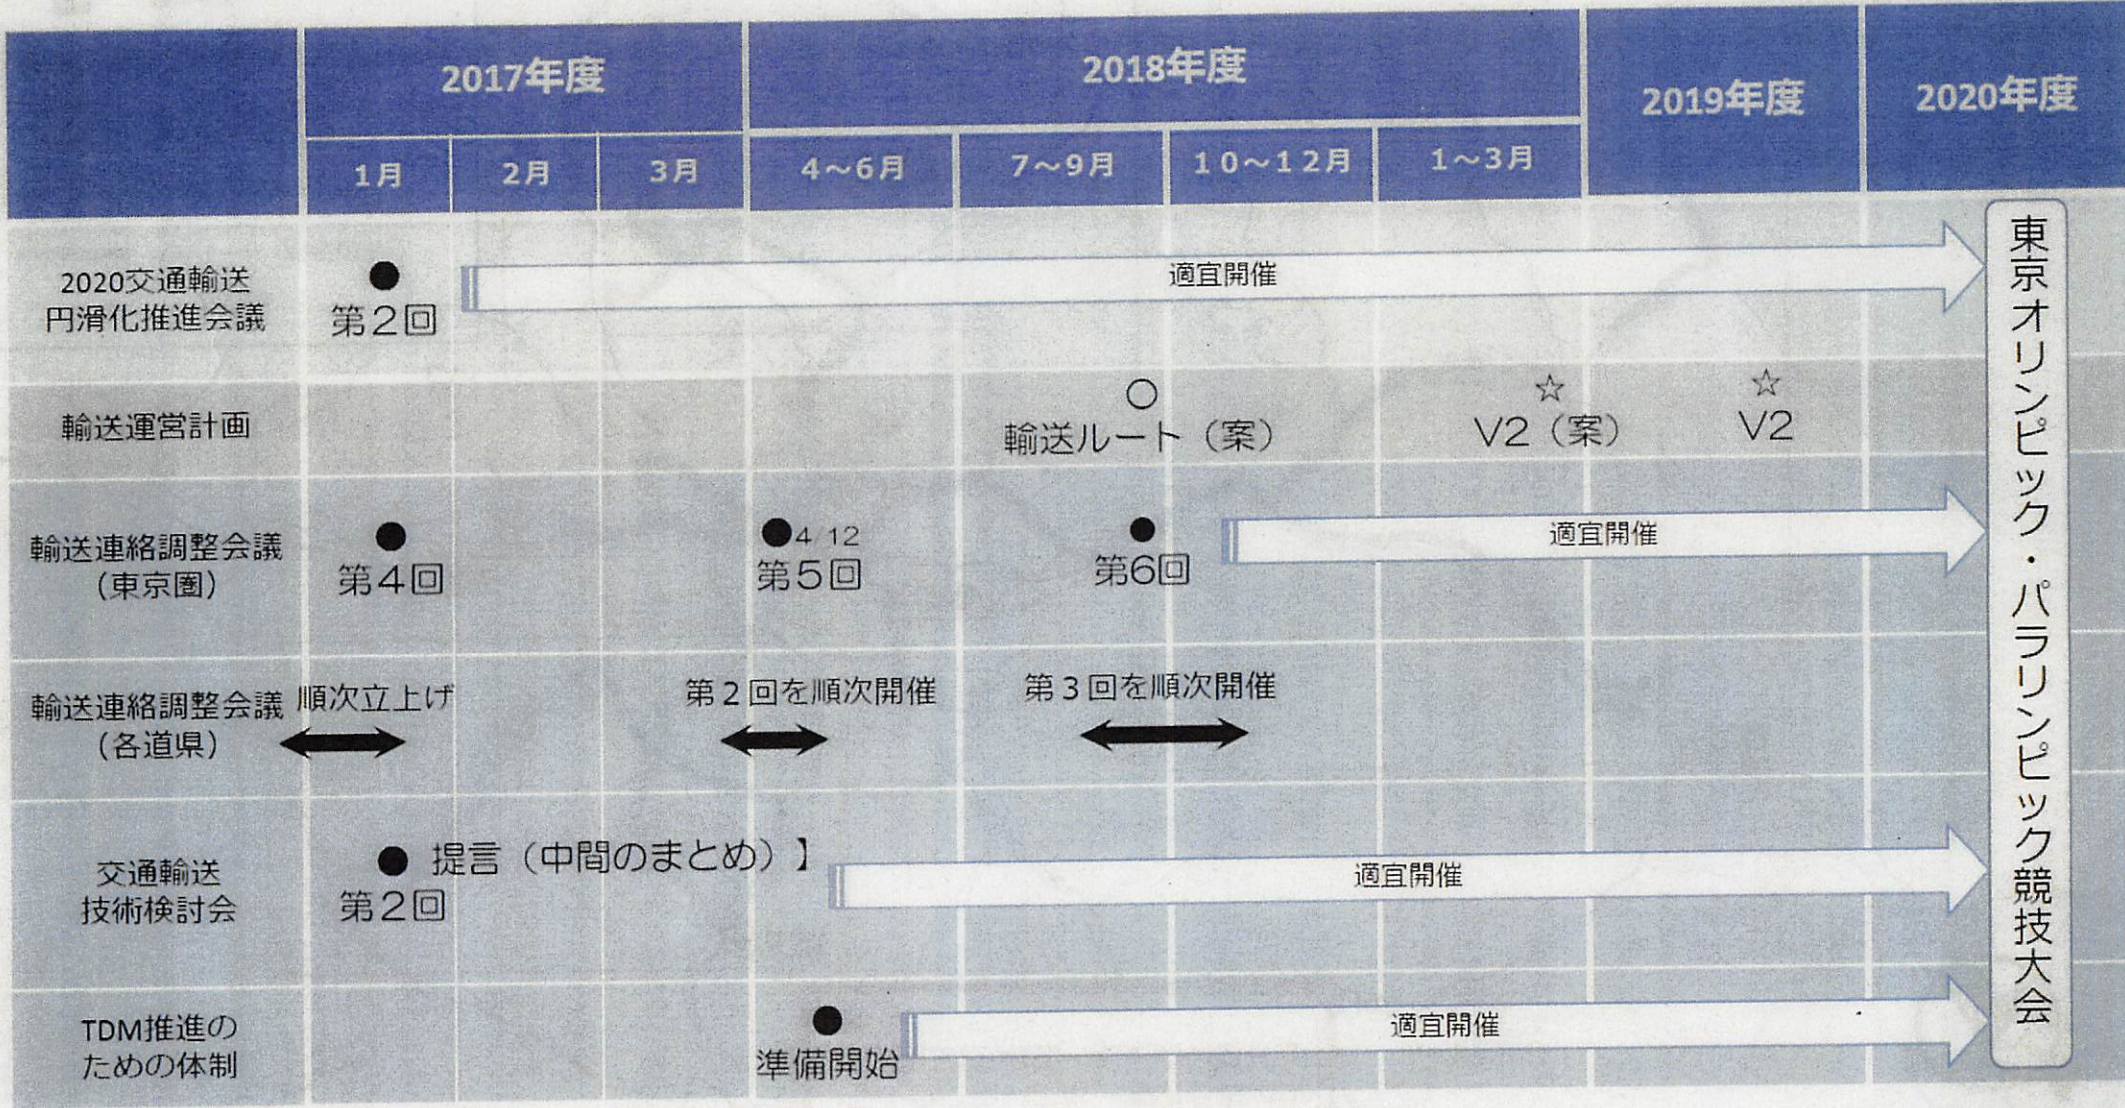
| | 2017年度 | | | 2018年度 | | | | 2019年度 | 2020年度 |
|---|---|---|---|---|---|---|---|---|---|
| | 1月 | 2月 | 3月 | 4～6月 | 7～9月 | 10～12月 | 1～3月 | | |
| 2020交通輸送円滑化推進会議 | ● 第2回 | 適宜開催 | | | | | | | 東京オリンピック・パラリンピック競技大会 |
| 輸送運営計画 | | | | | ○ 輸送ルート（案） | | ☆ V2（案） | ☆ V2 | |
| 輸送連絡調整会議（東京圏） | ● 第4回 | | | ● 4/12 第5回 | ● 第6回 | 適宜開催 | | | |
| 輸送連絡調整会議（各道県） | 順次立上げ | | | 第2回を順次開催 | 第3回を順次開催 | | | | |
| 交通輸送技術検討会 | ● 第2回 | 提言（中間のまとめ）】 | | 適宜開催 | | | | | |
| TDM推進のための体制 | | | | ● 準備開始 | 適宜開催 | | | | |